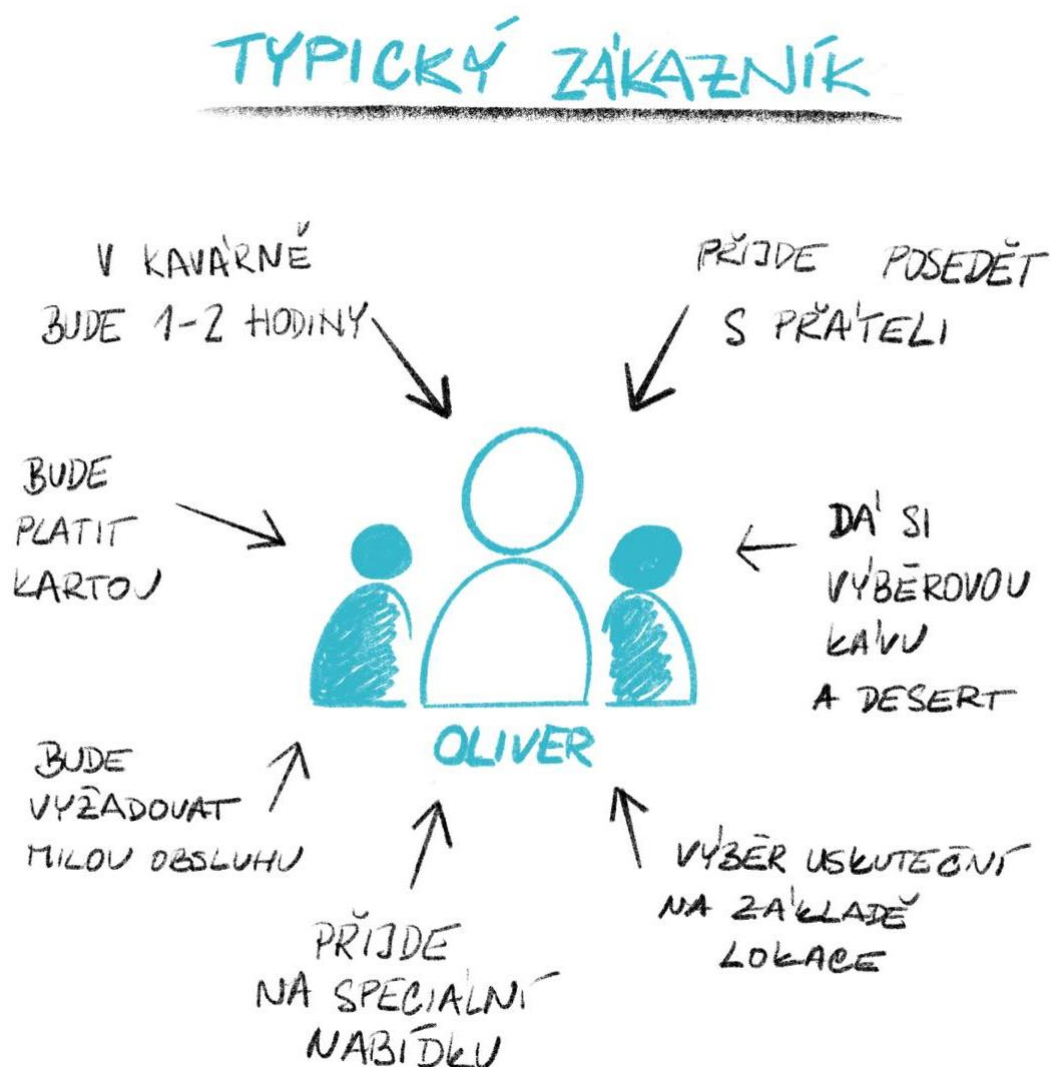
TYPICKÝ ZÁKAZNÍK

V KAVÁRNĚ BUDE 1-2 HODINY

PŘIJDE POSEDĚT S PŘÁTELI

BUDE PLATIT KARTOU

DÁ SI VÝBĚROVOU KÁVU A DESERT

OLIVER

BUDE VYŽADOVAT MILOU OBSLUHU

PŘIJDE NA SPECIÁLNÍ NABÍDKU

VÝBĚR USKUTEČNÍ NA ZÁKLADĚ LOKACE